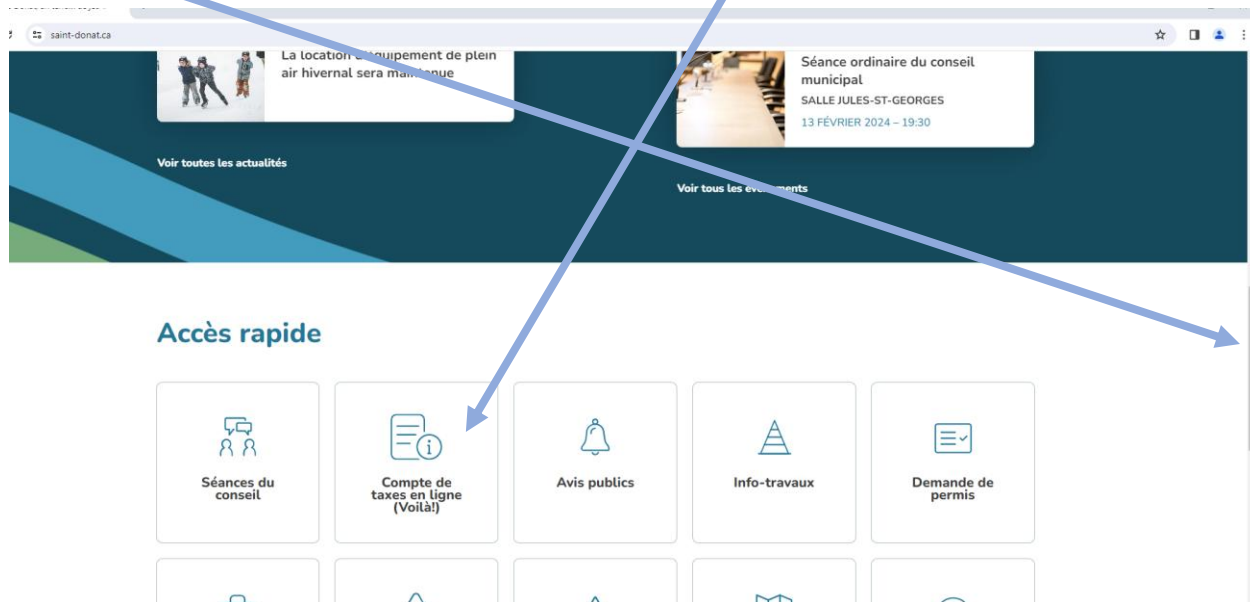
saint-donat.ca

La location d'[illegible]quipement de plein air hivernal sera ma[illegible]enue

Séance ordinaire du conseil municipal

SALLE JULES-ST-GEORGES

13 FÉVRIER 2024 – 19:30

Voir toutes les actualités

Voir tous les év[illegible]ments

Accès rapide

Séances du conseil

Compte de taxes en ligne (Voilà!)

Avis publics

Info-travaux

Demande de permis